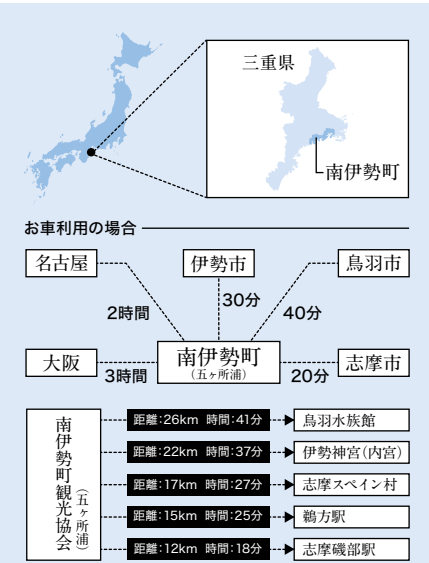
三重県

南伊勢町

お車利用の場合

名古屋

伊勢市

鳥羽市

2時間

30分

40分

大阪

南伊勢町
(五ヶ所浦)

志摩市

3時間

20分

南伊勢町観光協会(五ヶ所浦)

距離:26km 時間:41分 鳥羽水族館

距離:22km 時間:37分 伊勢神宮(内宮)

距離:17km 時間:27分 志摩スペイン村

距離:15km 時間:25分 鵜方駅

距離:12km 時間:18分 志摩磯部駅